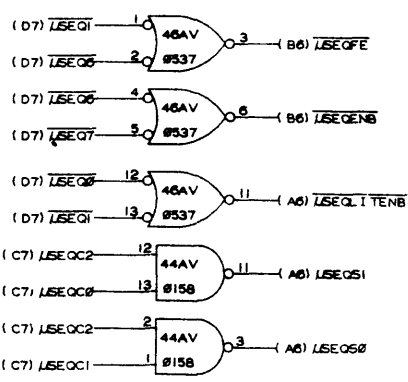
(D7) $\overline{\text{USEQ1}}$ 1
(D7) $\overline{\text{USEQ6}}$ 2
46AV
Ø537
3 (B6) $\overline{\text{USEQFE}}$

(D7) $\overline{\text{USEQ6}}$ 4
(D7) $\overline{\text{USEQ7}}$ 5
46AV
Ø537
6 (B6) $\overline{\text{USEQENB}}$

(D7) $\overline{\text{USEQØ}}$ 12
(D7) $\overline{\text{USEQ1}}$ 13
46AV
Ø537
11 (A6) $\overline{\text{USEQLITENB}}$

(C7) USEQC2 12
(C7) USEQCØ 13
44AV
Ø158
11 (A6) USEQS1

(C7) USEQC2 2
(C7) USEQC1 1
44AV
Ø158
3 (A6) USEQSØ